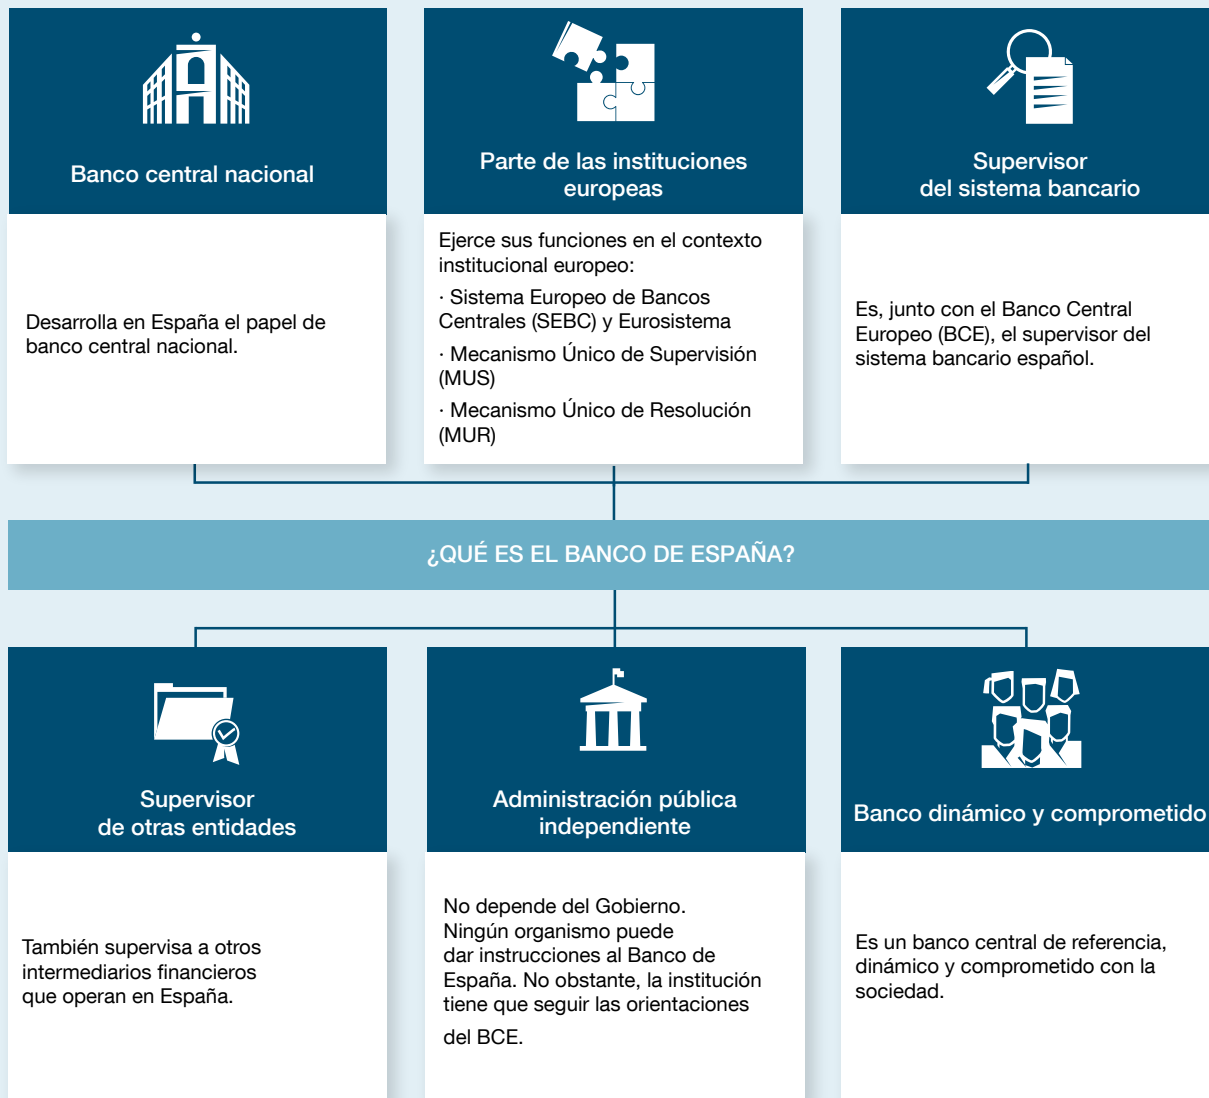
Banco central nacional

Desarrolla en España el papel de banco central nacional.

Parte de las instituciones europeas

Ejerce sus funciones en el contexto institucional europeo:

· Sistema Europeo de Bancos Centrales (SEBC) y Eurosistema

· Mecanismo Único de Supervisión (MUS)

· Mecanismo Único de Resolución (MUR)

Supervisor del sistema bancario

Es, junto con el Banco Central Europeo (BCE), el supervisor del sistema bancario español.

¿QUÉ ES EL BANCO DE ESPAÑA?

Supervisor de otras entidades

También supervisa a otros intermediarios financieros que operan en España.

Administración pública independiente

No depende del Gobierno. Ningún organismo puede dar instrucciones al Banco de España. No obstante, la institución tiene que seguir las orientaciones del BCE.

Banco dinámico y comprometido

Es un banco central de referencia, dinámico y comprometido con la sociedad.